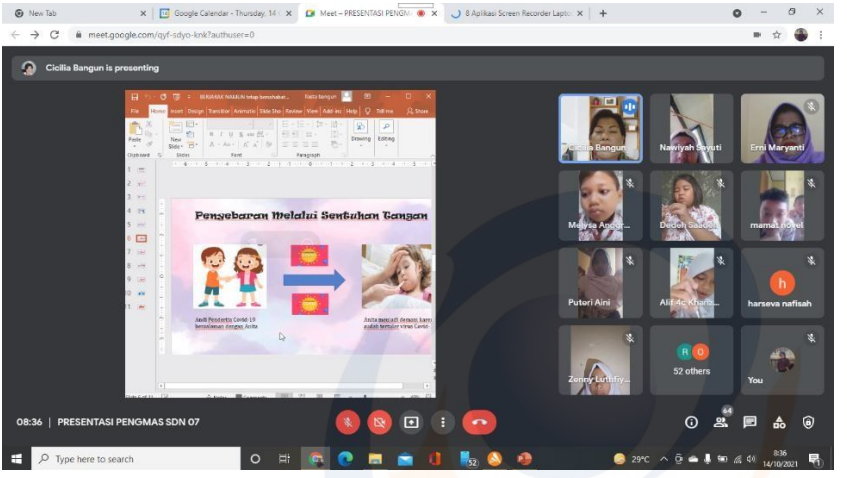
New Tab
Google Calendar - Thursday, 14
Meet – PRESENTASI PENGM
8 Aplikasi Screen Recorder Lapto
meet.google.com/qyf-sdyo-knk?authuser=0
Cicilia Bangun is presenting

File Home Insert Design Transition Animations Slide Show Review View Add-ins Help Tell me Share
Paste Clipboard New Slide Slides Font Paragraph Drawing Editing

Penyebaran Melalui Sentuhan Tangan
Jaudi Penderita Covid-19 bersalaman dengan Anita
Anita menjadi demam karena sudah tertular virus Covid-

Cicilia Bangun
Nawiyah Seyuti
Erni Maryanti
Melysa Anggr...
Dedeh Saadah
mamat noval
Putori Aini
Alif 4c Kharis...
h
harseva nafisah
Zenny Luthfiy...
R O
52 others
You

08:36 | PRESENTASI PENGMAS SDN 07
64
Type here to search
52
29°C
8:36
14/10/2021